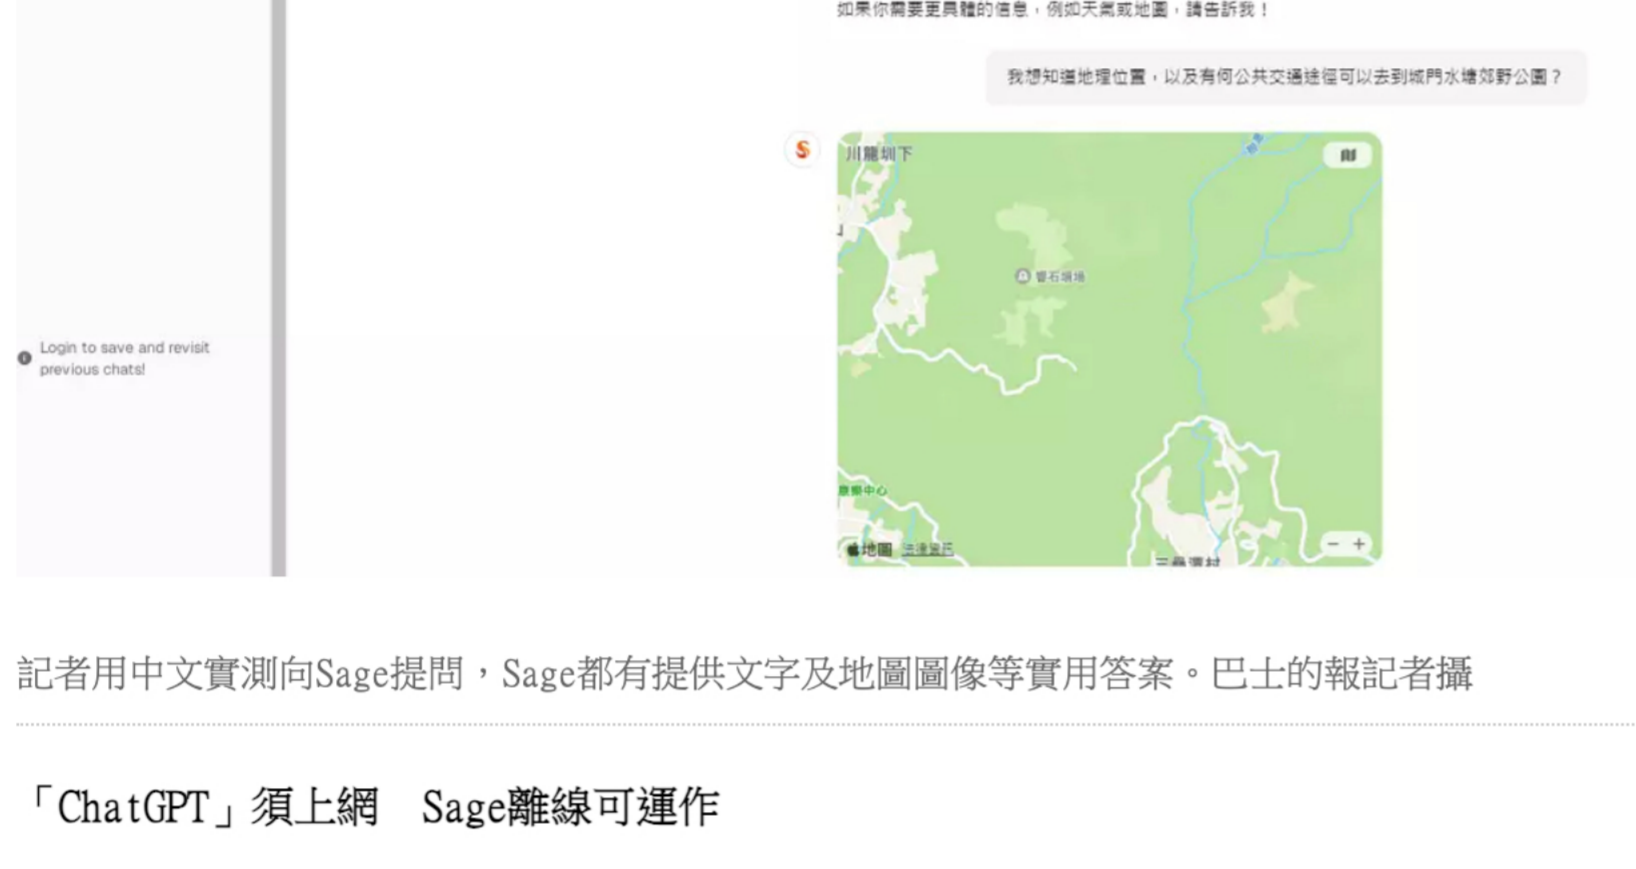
如果你需要更具體的信息，例如天氣或地圖，請告訴我！

我想知道地理位置，以及有何公共交通途徑可以去到城門水塘郊野公園？

S

川龍圳下

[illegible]

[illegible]中心

地圖 法律資訊

三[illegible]村

− +

Login to save and revisit previous chats!

記者用中文實測向Sage提問，Sage都有提供文字及地圖圖像等實用答案。巴士的報記者攝

「ChatGPT」須上網　Sage離線可運作